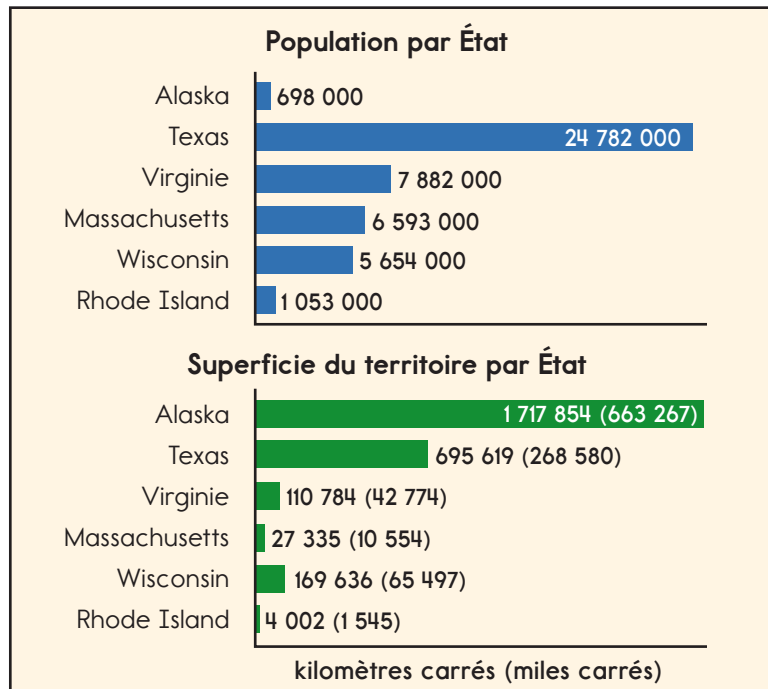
Population par État

Alaska 698 000
Texas 24 782 000
Virginie 7 882 000
Massachusetts 6 593 000
Wisconsin 5 654 000
Rhode Island 1 053 000

Superficie du territoire par État

Alaska 1 717 854 (663 267)
Texas 695 619 (268 580)
Virginie 110 784 (42 774)
Massachusetts 27 335 (10 554)
Wisconsin 169 636 (65 497)
Rhode Island 4 002 (1 545)

kilomètres carrés (miles carrés)